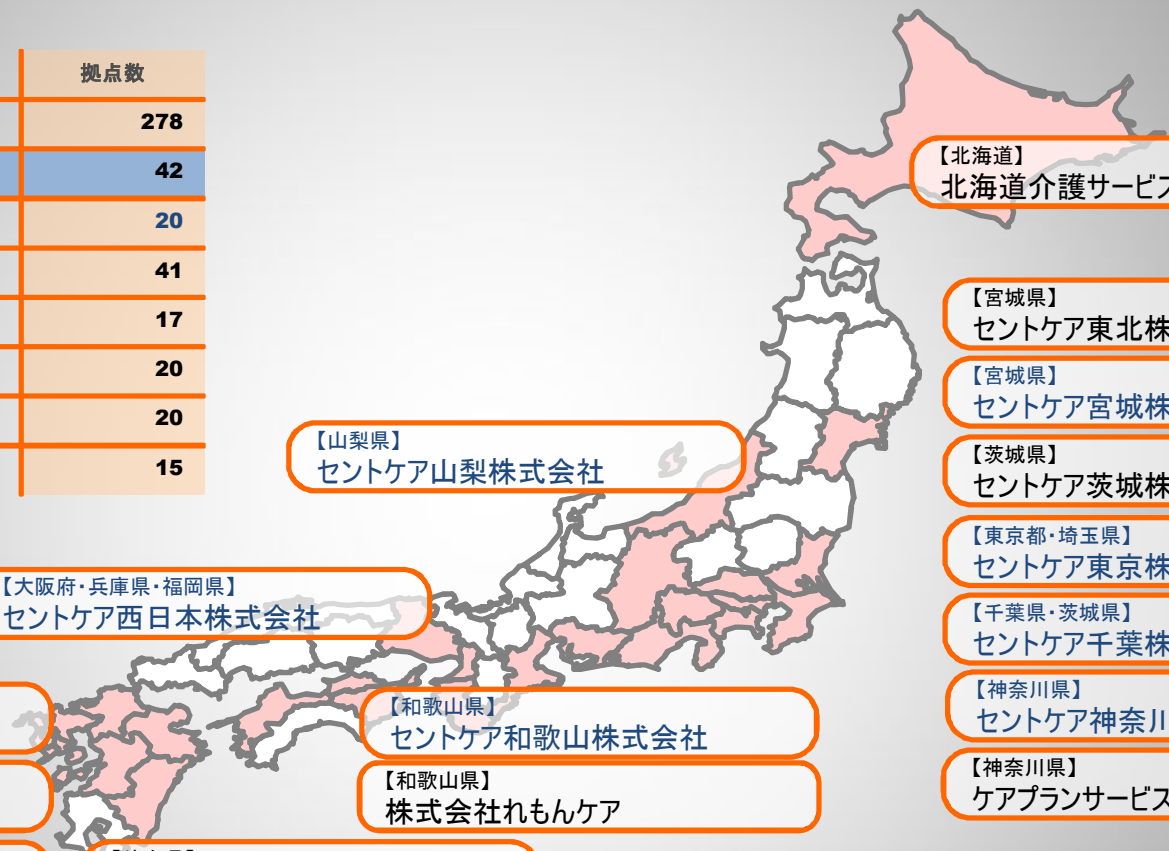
| 拠点数 |
|---|
| 278 |
| 42 |
| 20 |
| 41 |
| 17 |
| 20 |
| 20 |
| 15 |

【北海道】
北海道介護サービス

【宮城県】
セントケア東北株

【宮城県】
セントケア宮城株

【山梨県】
セントケア山梨株式会社

【茨城県】
セントケア茨城株

【東京都・埼玉県】
セントケア東京株

【大阪府・兵庫県・福岡県】
セントケア西日本株式会社

【千葉県・茨城県】
セントケア千葉株

【神奈川県】
セントケア神奈川

【和歌山県】
セントケア和歌山株式会社

【和歌山県】
株式会社れもんケア

【神奈川県】
ケアプランサービス

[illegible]